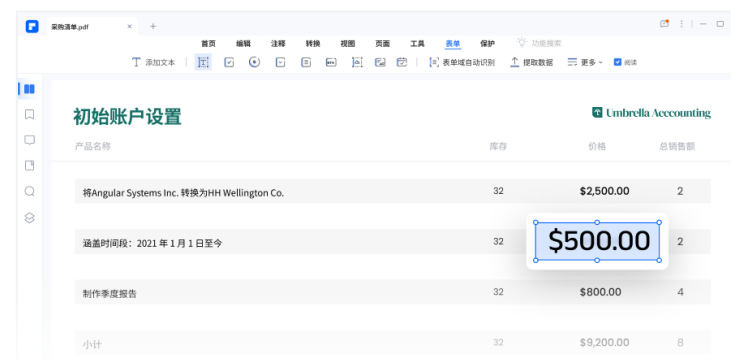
采购清单.pdf × +

首页 编辑 注释 转换 视图 页面 工具 表单 保护 功能搜索

添加文本 表单域自动识别 提取数据 更多 阅读

初始账户设置

Umbrella Acccounting

| 产品名称 | 库存 | 价格 | 总销售额 |
|---|---|---|---|
| 将Angular Systems Inc. 转换为HH Wellington Co. | 32 | $2,500.00 | 2 |
| 涵盖时间段：2021 年 1 月 1 日至今 | 32 | $500.00 | 2 |
| 制作季度报告 | 32 | $800.00 | 4 |
| 小计 | 32 | $9,200.00 | 8 |